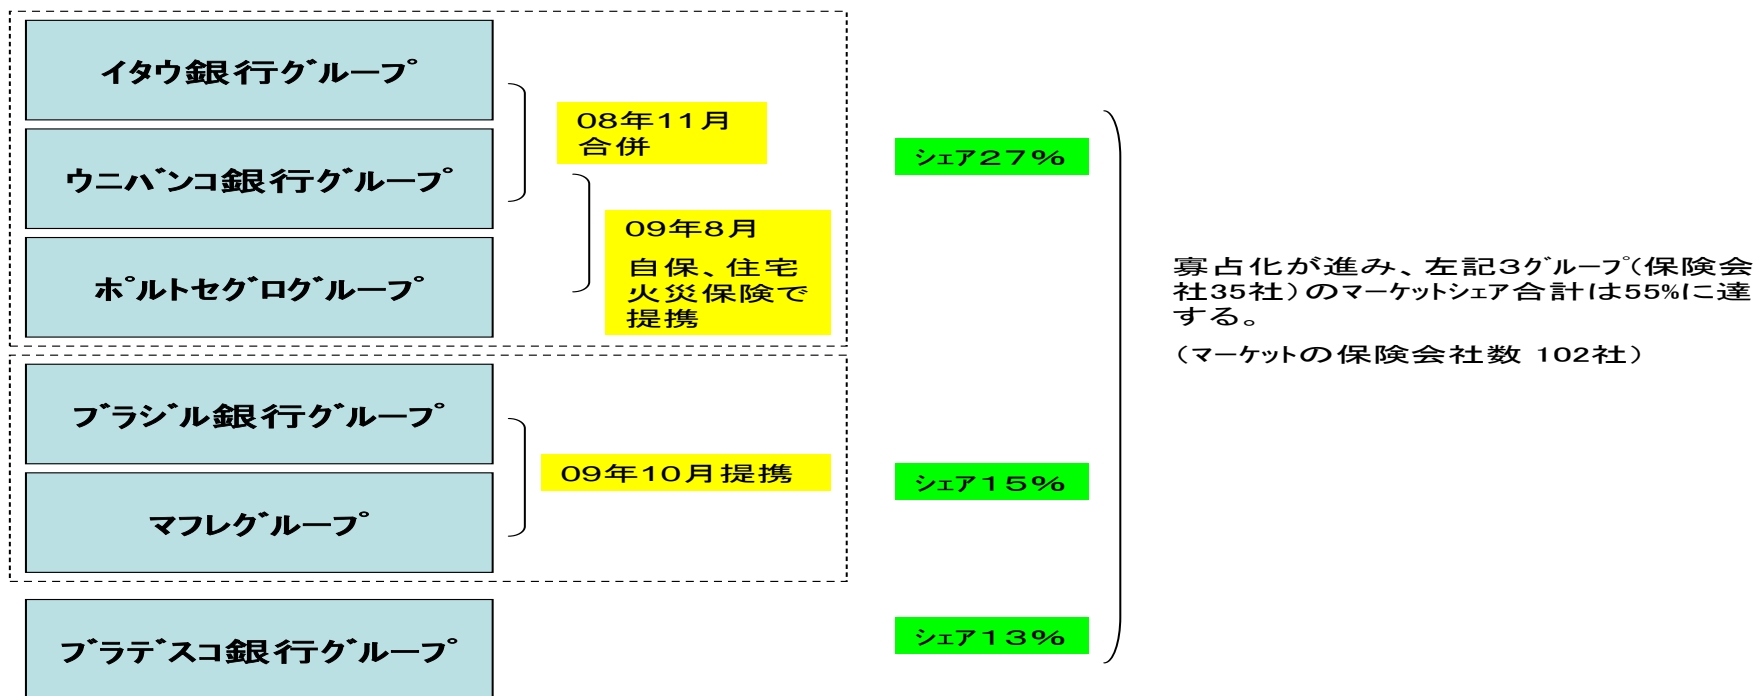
イタウ銀行グループ

ウニバンコ銀行グループ

ポルトセグログループ

08年11月
合併

09年8月

自保、住宅火災保険で提携

ブラジル銀行グループ

マフレグループ

09年10月提携

ブラデスコ銀行グループ

シェア27%

シェア15%

シェア13%

寡占化が進み、左記3グループ(保険会社35社)のマーケットシェア合計は55%に達する。

(マーケットの保険会社数 102社)